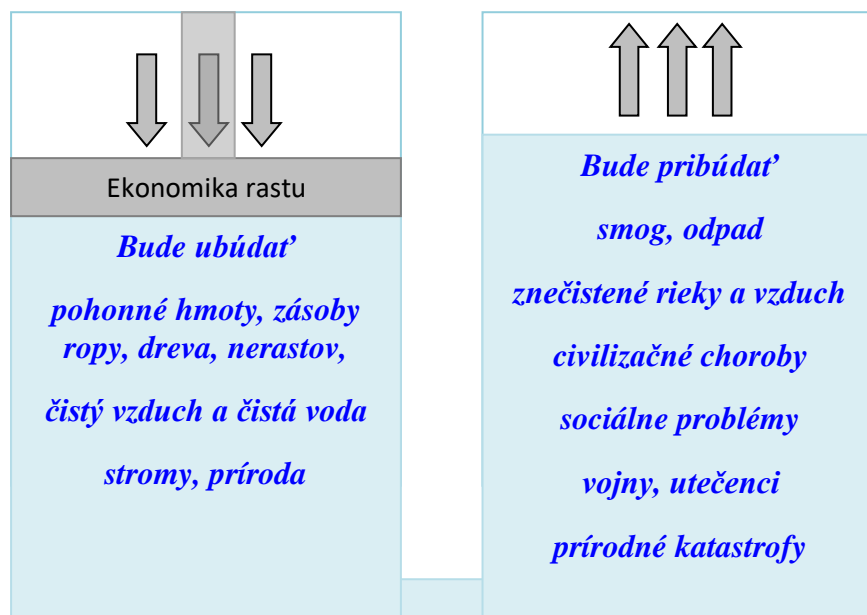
Ekonomika rastu

Bude ubúdať

pohonné hmoty, zásoby ropy, dreva, nerastov,

čistý vzduch a čistá voda

stromy, príroda

Bude pribúdať

smog, odpad

znečistené rieky a vzduch

civilizačné choroby

sociálne problémy

vojny, utečenci

prírodné katastrofy